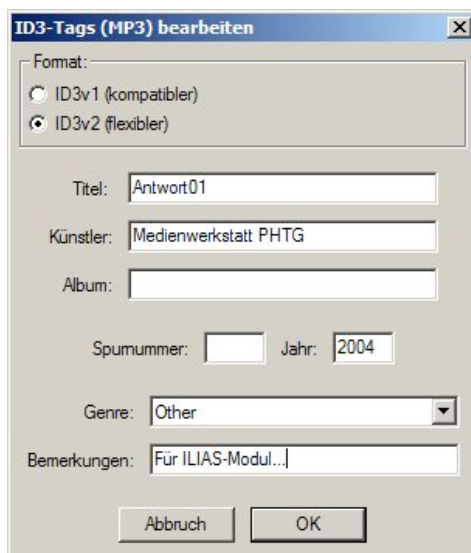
ID3-Tags (MP3) bearbeiten

Format:
ID3v1 (kompatibler)
ID3v2 (flexibler)

Titel: Antwort01
Künstler: Medienwerkstatt PHTG
Album:
Spurnummer: Jahr: 2004
Genre: Other
Bemerkungen: Für ILIAS-Modul...

Abbruch OK